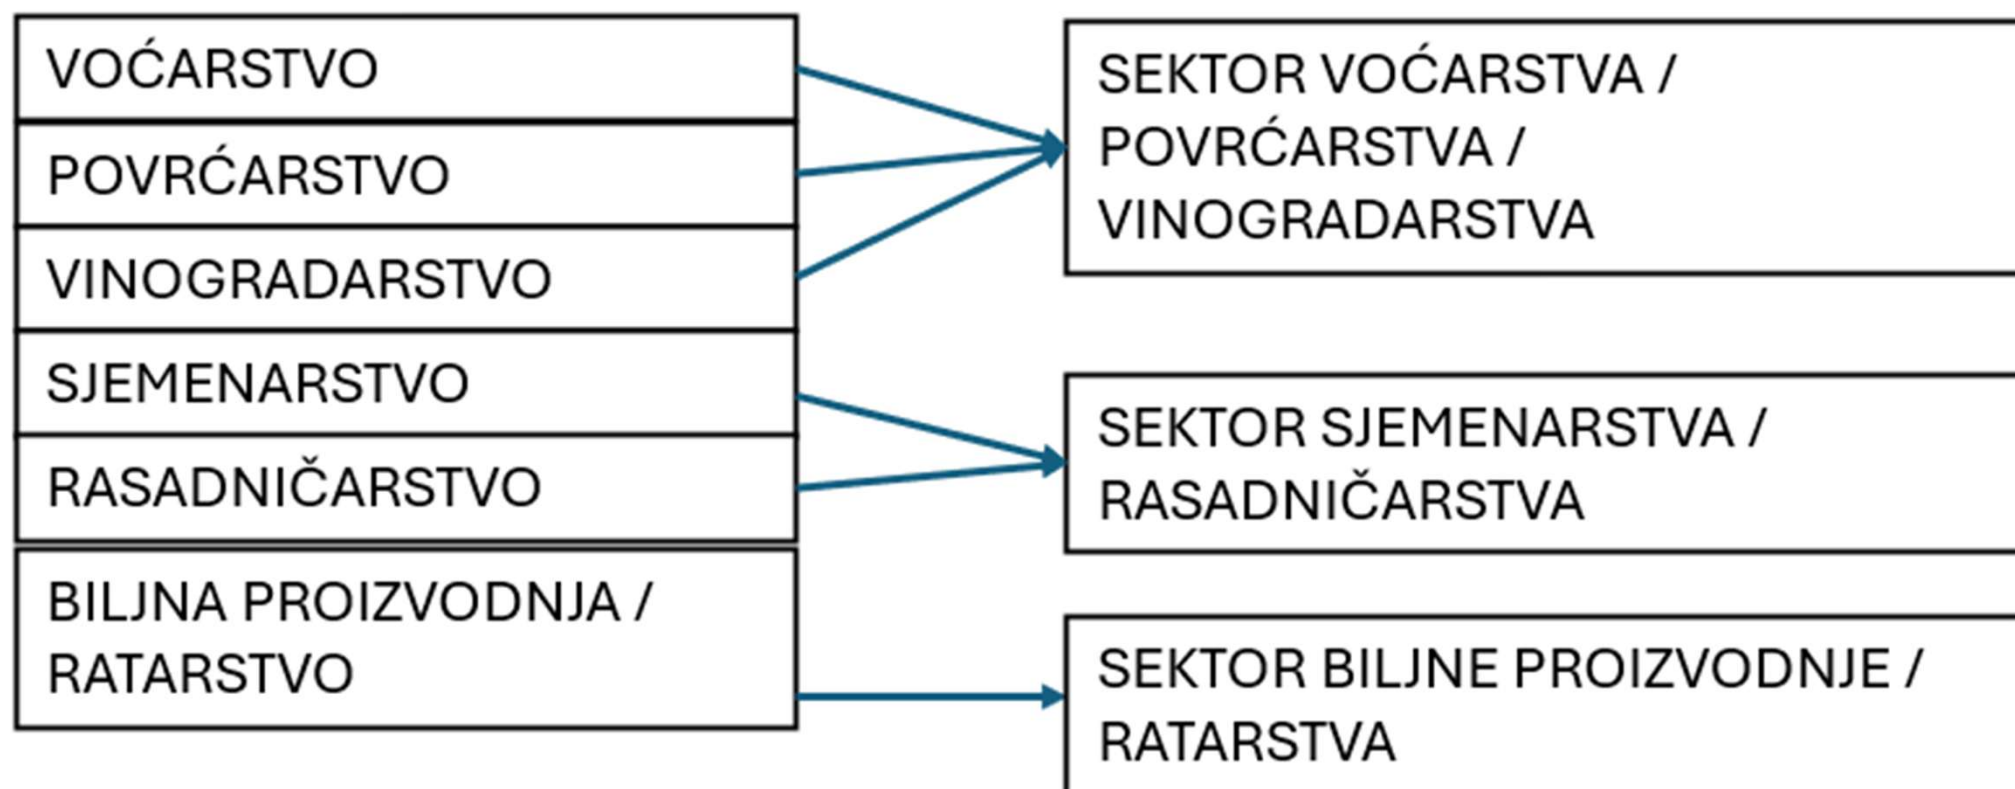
VOĆARSTVO

POVRĆARSTVO

VINOGRADARSTVO

SJEMENARSTVO

RASADNIČARSTVO

BILJNA PROIZVODNJA / RATARSTVO

SEKTOR VOĆARSTVA / POVRĆARSTVA / VINOGRADARSTVA

SEKTOR SJEMENARSTVA / RASADNIČARSTVA

SEKTOR BILJNE PROIZVODNJE / RATARSTVA